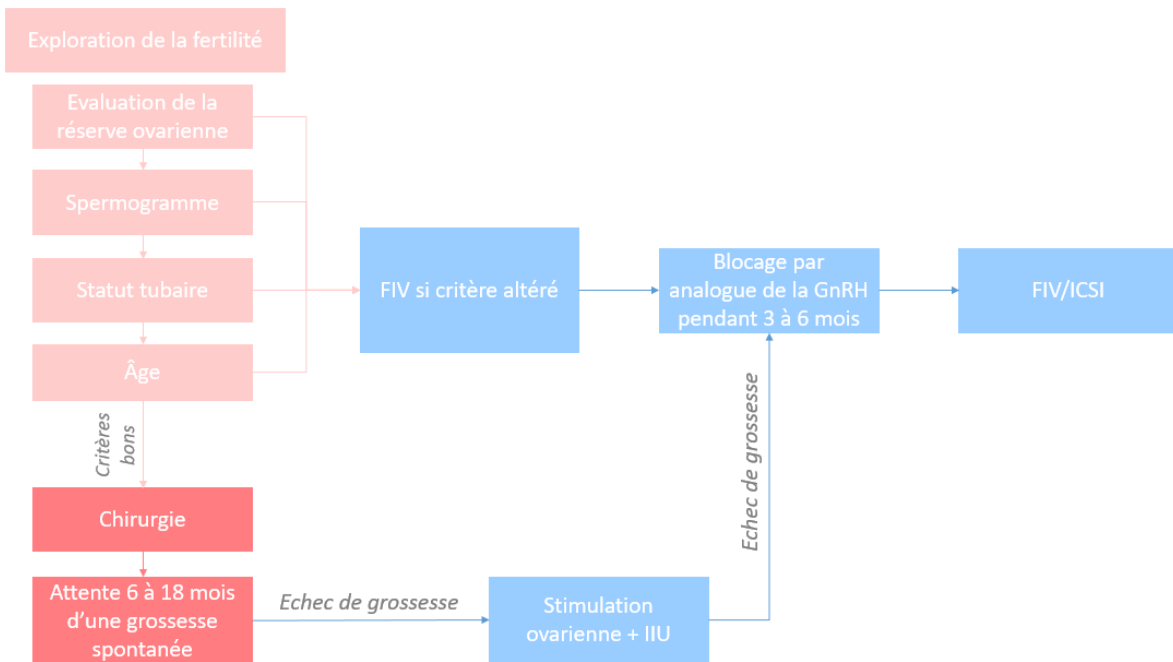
Exploration de la fertilité

Evaluation de la réserve ovarienne

Spermogramme

Statut tubaire

Âge

Critères bons

Chirurgie

Attente 6 à 18 mois d'une grossesse spontanée

FIV si critère altéré

Blocage par analogue de la GnRH pendant 3 à 6 mois

FIV/ICSI

Echec de grossesse

Echec de grossesse

Stimulation ovarienne + IIU